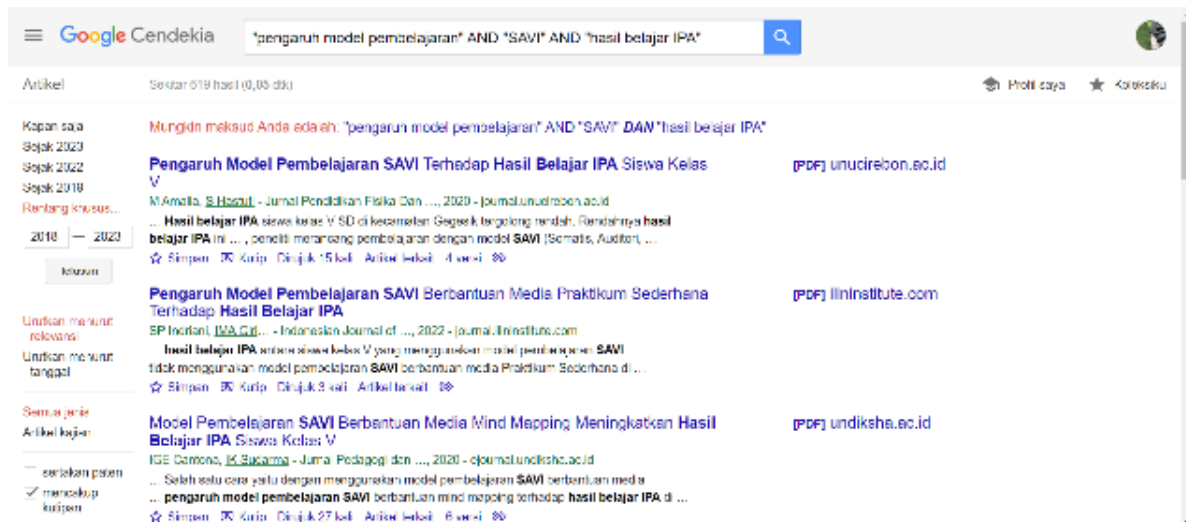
Google Cendekia

"pengaruh model pembelajaran" AND "SAVI" AND "hasil belajar IPA"

Artikel

Sekitar 619 hasil (0,05 dtk)

Profil saya

Koleksiku

Kapan saja
Sejak 2023
Sejak 2022
Sejak 2019
Rentang khusus...

2018 — 2023

Telusuri

Urutkan menurut relevansi
Urutkan menurut tanggal

Semua jenis
Artikel kajian

sertakan paten
mencakup kutipan

Mungkin maksud Anda adalah: "pengaruh model pembelajaran" AND "SAVI" DAN "hasil belajar IPA"

Pengaruh Model Pembelajaran SAVI Terhadap Hasil Belajar IPA Siswa Kelas V

[PDF] unucirebon.ac.id

M Amalia, S Hasrul - Jurnal Pendidikan Fisika Dan ..., 2020 - journal.unucirebon.ac.id

... Hasil belajar IPA siswa kelas V SD di kecamatan Gegesik tergolong rendah. Rendahnya hasil belajar IPA ini ... , peneliti merancang pembelajaran dengan model SAVI (Somatis, Auditori, ...

Simpan Kutip Dirujuk 15 kali Artikel terkait 4 versi

Pengaruh Model Pembelajaran SAVI Berbantuan Media Praktikum Sederhana Terhadap Hasil Belajar IPA

[PDF] iiiinstitute.com

SP Indriani, IWA Giri... - Indonesian Journal of ..., 2022 - journal.iiiinstitute.com

... hasil belajar IPA antara siswa kelas V yang menggunakan model pembelajaran SAVI tidak menggunakan model pembelajaran SAVI berbantuan media Praktikum Sederhana di ...

Simpan Kutip Dirujuk 3 kali Artikel terkait

Model Pembelajaran SAVI Berbantuan Media Mind Mapping Meningkatkan Hasil Belajar IPA Siswa Kelas V

[PDF] undiksha.ac.id

IGE Cantona, IK Sucarma - Jurnal Pedagogi dan ..., 2020 - ejournal.undiksha.ac.id

... Salah satu cara yaitu dengan menggunakan model pembelajaran SAVI berbantuan media ... pengaruh model pembelajaran SAVI berbantuan mind mapping terhadap hasil belajar IPA di ...

Simpan Kutip Dirujuk 27 kali Artikel terkait 6 versi